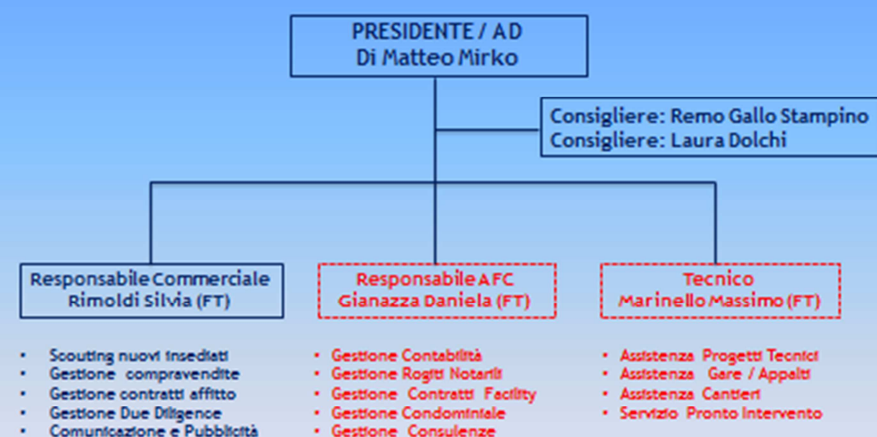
PRESIDENTE / AD
Di Matteo Mirko

Consigliere: Remo Gallo Stampino
Consigliere: Laura Dolchi

Responsabile Commerciale
Rimoldi Silvia (FT)

Responsabile AFC
Gianazza Daniela (FT)

Tecnico
Marinello Massimo (FT)

- Scouting nuovi insediati
- Gestione compravendite
- Gestione contratti affitto
- Gestione Due Diligence
- Comunicazione e Pubblicità

- Gestione Contabilità
- Gestione Rogiti Notarili
- Gestione Contratti Facility
- Gestione Condominiale
- Gestione Consulenze

- Assistenza Progetti Tecnici
- Assistenza Gare / Appalti
- Assistenza Cantieri
- Servizio Pronto Intervento